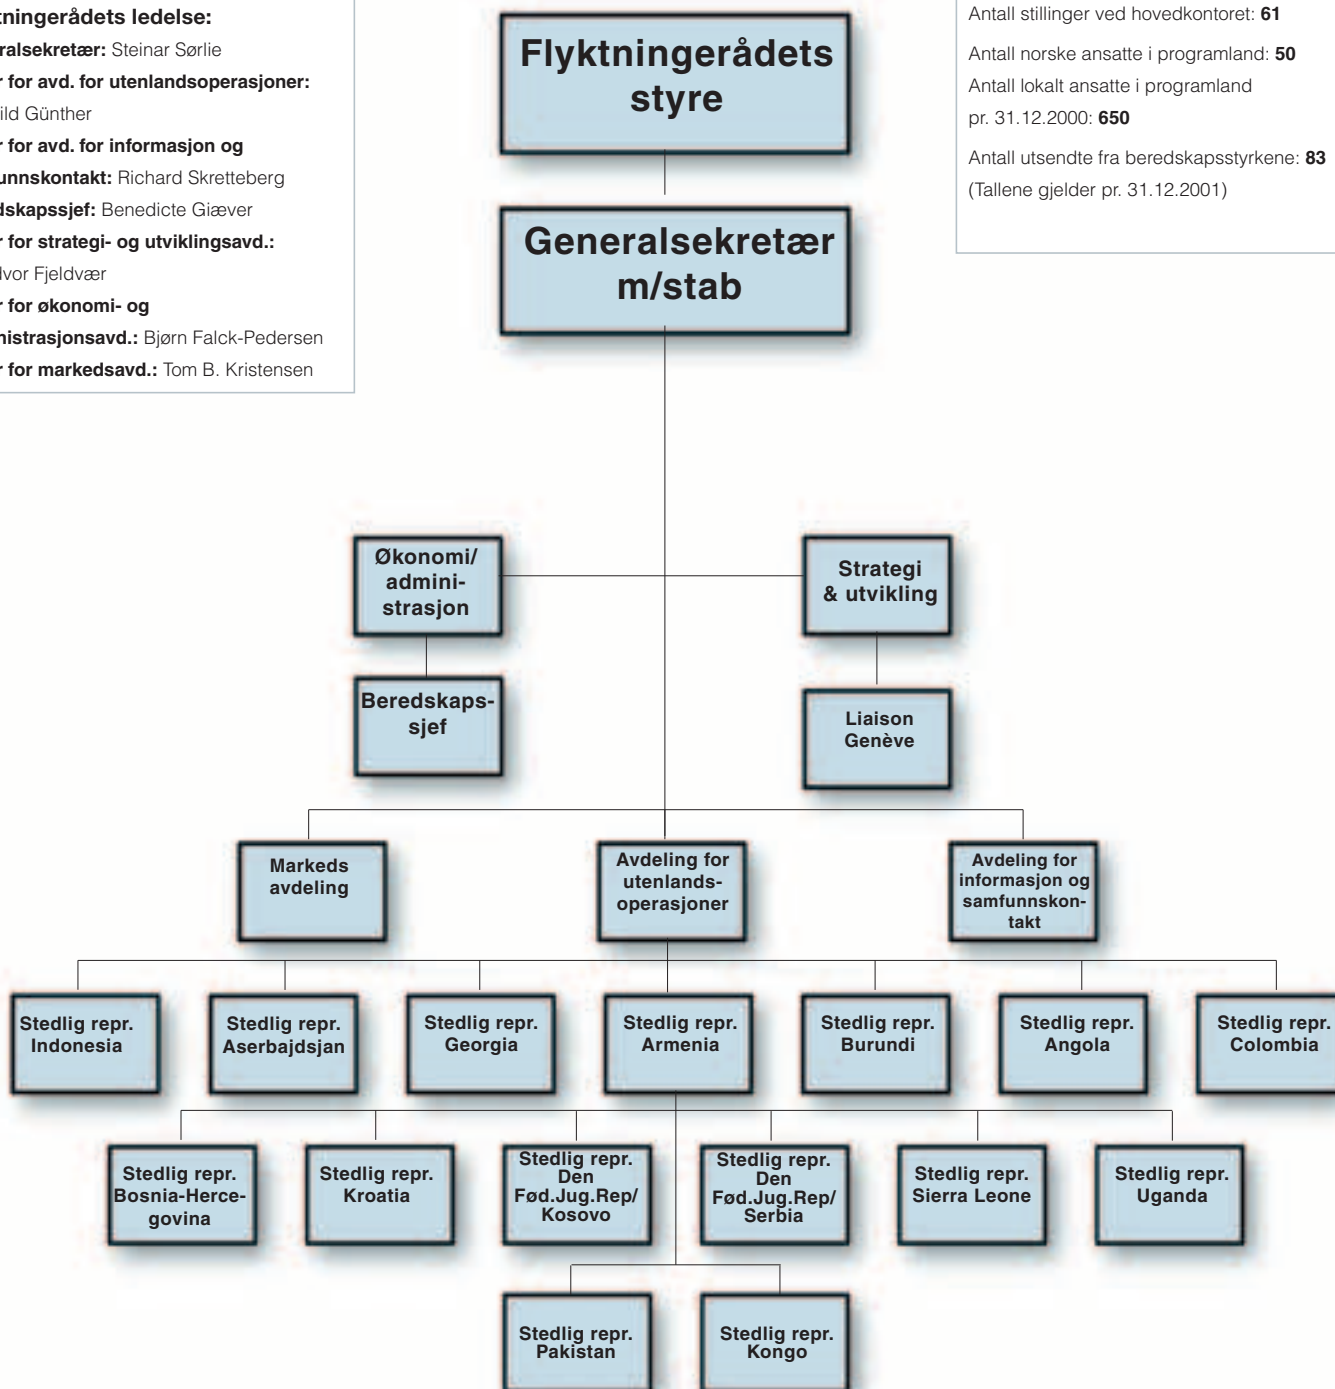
tningerådets ledelse:
ralsekretær: Steinar Sørlie
r for avd. for utenlandsoperasjoner:
ild Günther
r for avd. for informasjon og
unnskontakt: Richard Skretteberg
dskapssjef: Benedicte Giæver
r for strategi- og utviklingsavd.:
lvor Fjeldvær
r for økonomi- og
istrasjonsavd.: Bjørn Falck-Pedersen
r for markedsavd.: Tom B. Kristensen

Antall stillinger ved hovedkontoret: 61

Antall norske ansatte i programland: 50

Antall lokalt ansatte i programland pr. 31.12.2000: 650

Antall utsendte fra beredskapsstyrkene: 83

(Tallene gjelder pr. 31.12.2001)

Flyktningerådets styre

Generalsekretær m/stab

Økonomi/ administrasjon

Strategi & utvikling

Beredskapssjef

Liaison Genève

Markeds avdeling

Avdeling for utenlandsoperasjoner

Avdeling for informasjon og samfunnskontakt

Stedlig repr. Indonesia

Stedlig repr. Aserbajdsjan

Stedlig repr. Georgia

Stedlig repr. Armenia

Stedlig repr. Burundi

Stedlig repr. Angola

Stedlig repr. Colombia

Stedlig repr. Bosnia-Hercegovina

Stedlig repr. Kroatia

Stedlig repr. Den Fød.Jug.Rep/ Kosovo

Stedlig repr. Den Fød.Jug.Rep/ Serbia

Stedlig repr. Sierra Leone

Stedlig repr. Uganda

Stedlig repr. Pakistan

Stedlig repr. Kongo